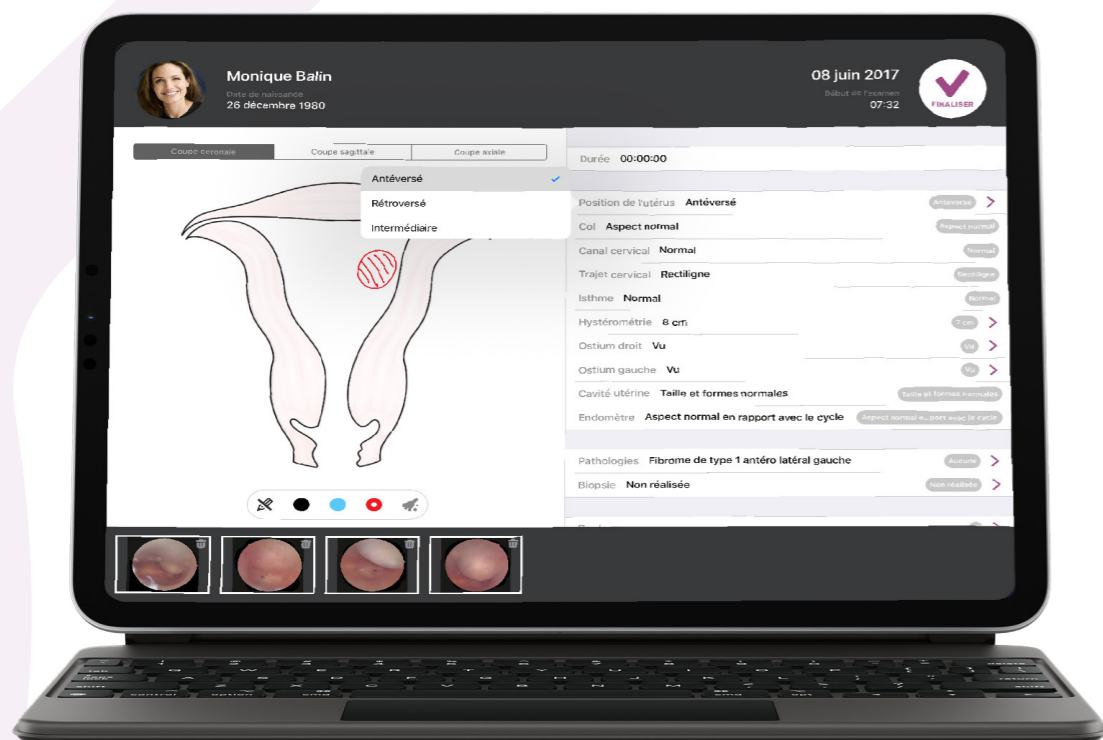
Monique Balin
Date de naissance
26 décembre 1980

08 juin 2017
Début de l'examen
07:32

FINALISER

Coupe coronale
Coupe sagittale
Coupe axiale

Antéversé
Rétroversé
Intermédiaire

Durée 00:00:00

Position de l'utérus Antéversé
Antéversé

Col Aspect normal
Aspect normal

Canal cervical Normal
Normal

Trajet cervical Rectiligne
Rectiligne

Isthme Normal
Normal

Hystérométrie 8 cm
7 cm

Ostium droit Vu
Vu

Ostium gauche Vu
Vu

Cavité utérine Taille et formes normales
Taille et formes normales

Endomètre Aspect normal en rapport avec le cycle
Aspect normal e...port avec le cycle

Pathologies Fibrome de type 1 antéro latéral gauche
Aucune

Biopsie Non réalisée
Non réalisée